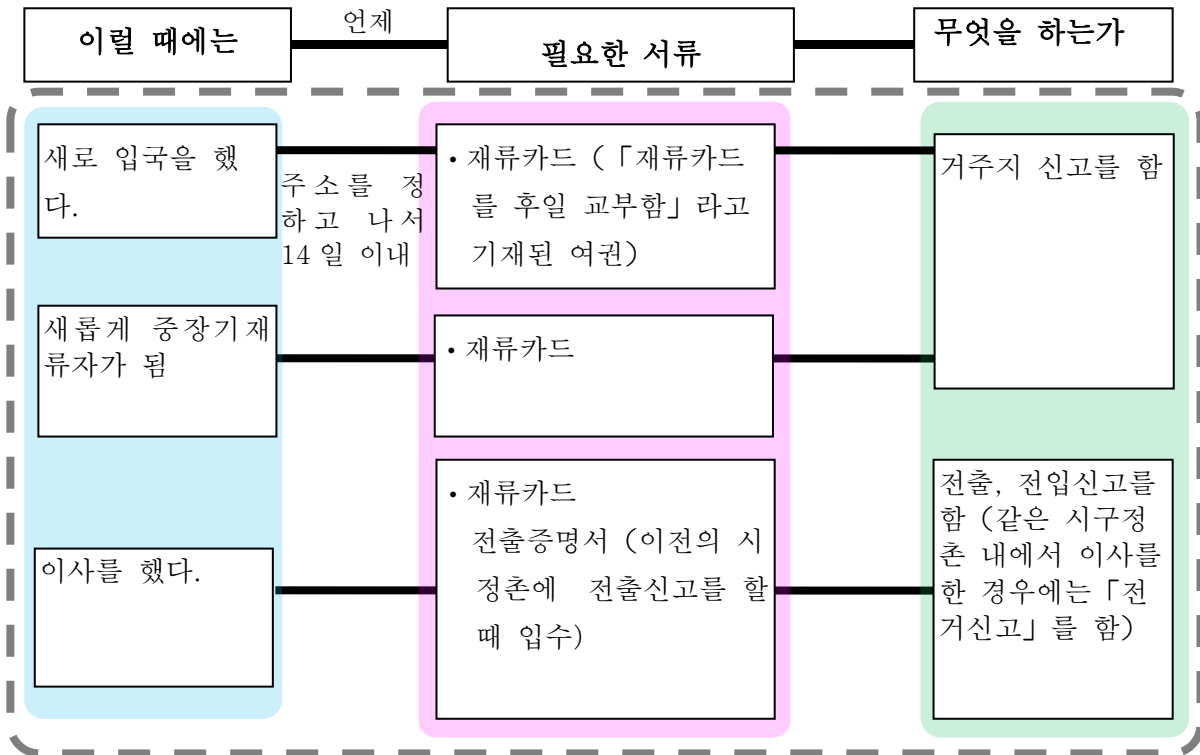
이럴 때에는

언제

필요한 서류

무엇을 하는가

새로 입국을 했다.

주소를 정하고 나서 14 일 이내

• 재류카드 (「재류카드를 후일 교부함」라고 기재된 여권)

거주지 신고를 함

새롭게 중장기재류자가 됨

• 재류카드

이사를 했다.

• 재류카드
전출증명서 (이전의 시정촌에 전출신고를 할 때 입수)

전출, 전입신고를 함 (같은 시구정촌 내에서 이사를 한 경우에는「전거신고」를 함)